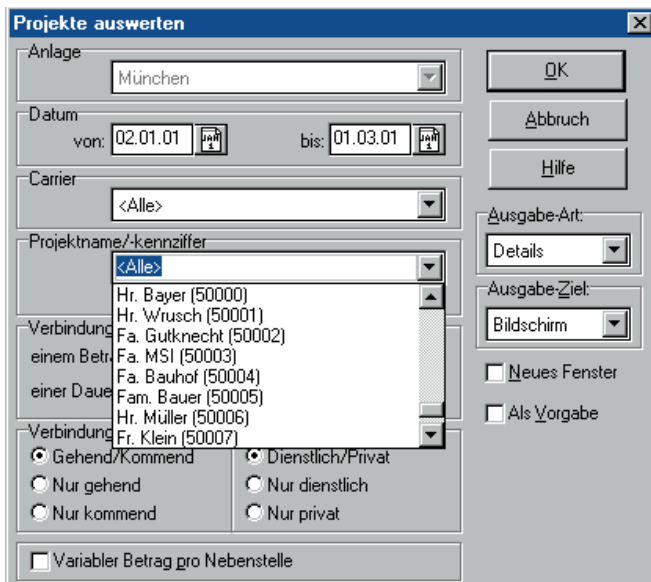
Projekte auswerten

Anlage
München

Datum
von: 02.01.01
bis: 01.03.01

Carrier
<Alle>

Projektname/-kennziffer
<Alle>
Hr. Bayer (50000)
Hr. Wrusch (50001)
Fa. Gutknecht (50002)
Fa. MSI (50003)
Fa. Bauhof (50004)
Fam. Bauer (50005)
Hr. Müller (50006)
Fr. Klein (50007)

Verbindung
einem Betr
einer Daue

Verbindung
Gehend/Kommend
Nur gehend
Nur kommend
Dienstlich/Privat
Nur dienstlich
Nur privat

Variabler Betrag pro Nebenstelle

OK
Abbruch
Hilfe

Ausgabe-Art:
Details

Ausgabe-Ziel:
Bildschirm

Neues Fenster
Als Vorgabe